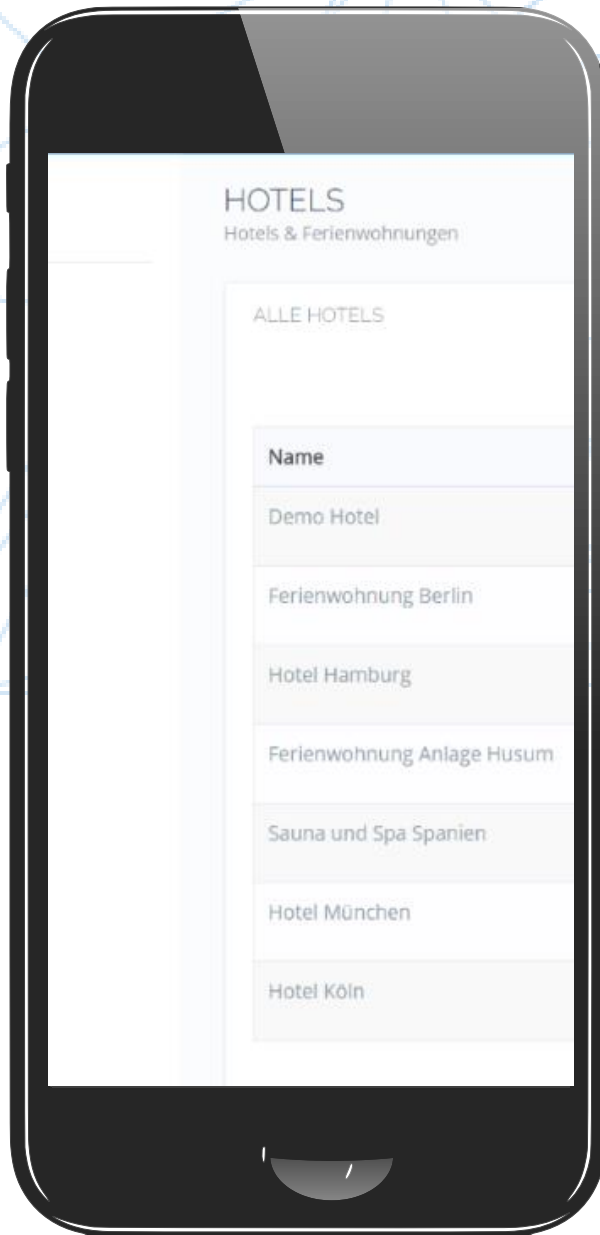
HOTELS
Hotels & Ferienwohnungen

ALLE HOTELS

| Name |
|---|
| Demo Hotel |
| Ferienwohnung Berlin |
| Hotel Hamburg |
| Ferienwohnung Anlage Husum |
| Sauna und Spa Spanien |
| Hotel München |
| Hotel Köln |